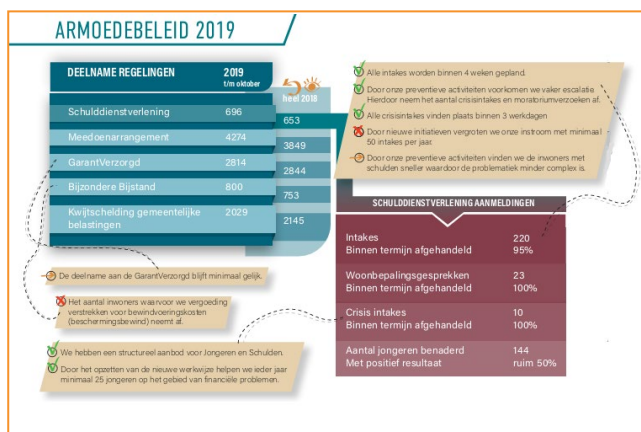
ARMOEDEBELEID 2019

| DEELNAME REGELINGEN | 2019 t/m oktober | heel 2018 |
|---|---|---|
| Schulddienstverlening | 696 | 653 |
| Meedoenarrangement | 4274 | 3849 |
| GarantVerzorgd | 2814 | 2844 |
| Bijzondere Bijstand | 800 | 753 |
| Kwijtschelding gemeentelijke belastingen | 2029 | 2145 |

Alle intakes worden binnen 4 weken gepland.

Door onze preventieve activiteiten voorkomen we vaker escalatie Hierdoor neemt het aantal crisisintakes en moratoriumverzoeken af.

Alle crisisintakes vinden plaats binnen 3 werkdagen

Door nieuwe initiatieven vergroten we onze instroom met minimaal 50 intakes per jaar.

Door onze preventieve activiteiten vinden we de inwoners met schulden sneller waardoor de problematiek minder complex is.

SCHULDDIENSTVERLENING AANMELDINGEN

| | |
|---|---|
| Intakes<br>Binnen termijn afgehandeld | 220<br>95% |
| Woonbepalingsgesprekken<br>Binnen termijn afgehandeld | 23<br>100% |
| Crisis intakes<br>Binnen termijn afgehandeld | 10<br>100% |
| Aantal jongeren benaderd<br>Met positief resultaat | 144<br>ruim 50% |

De deelname aan de GarantVerzorgd blijft minimaal gelijk.

Het aantal inwoners waarvoor we vergoeding verstrekken voor bewindvoeringskosten (beschermingsbewind) neemt af.

We hebben een structureel aanbod voor Jongeren en Schulden.

Door het opzetten van de nieuwe werkwijze helpen we ieder jaar minimaal 25 jongeren op het gebied van financiële problemen.